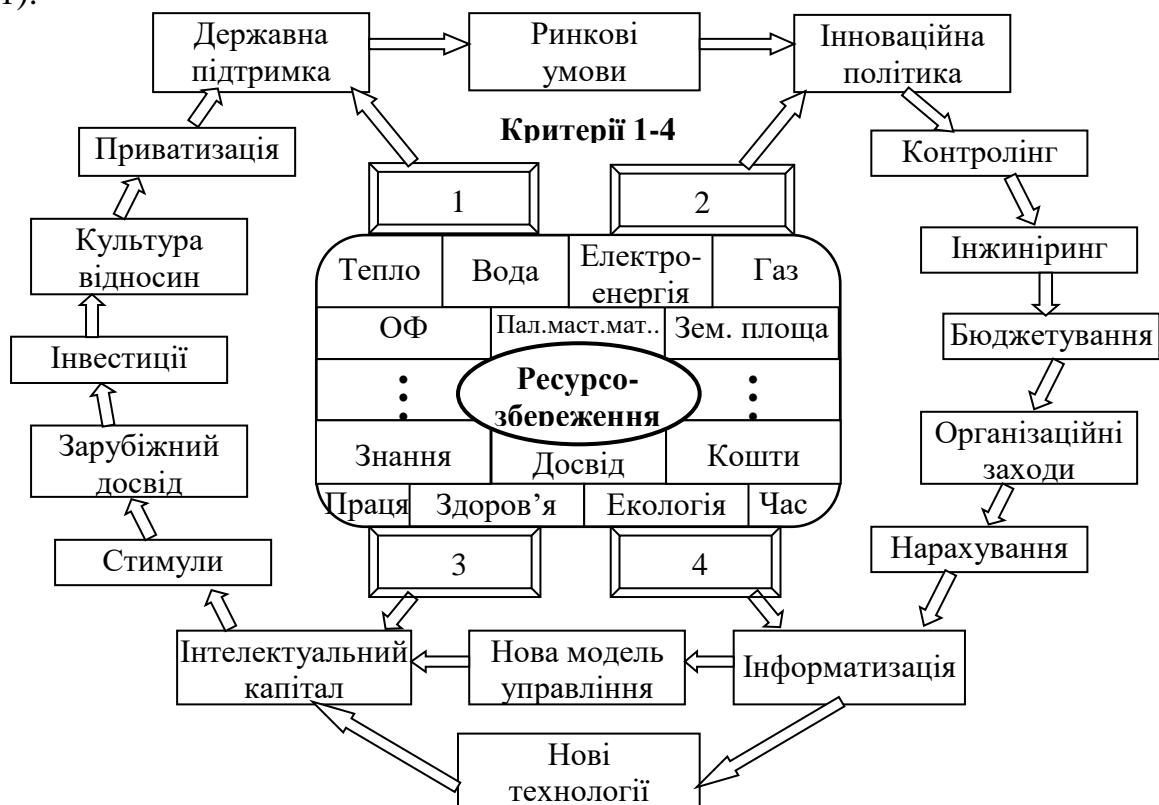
1).

Державна підтримка

Ринкові умови

Інноваційна політика

Критерії 1-4

Приватизація

Контролінг

1

2

Культура відносин

Інжиніринг

Тепло | Вода | Електроенергія | Газ

ОФ | Пал.маст.мат.. | Зем. площа

Бюджетування

Інвестиції

:

Ресурсозбереження

:

Зарубіжний досвід

Організаційні заходи

Знання | Досвід | Кошти

Праця | Здоров’я | Екологія | Час

Стимули

3

4

Нарахування

Інтелектуальний капітал

Нова модель управління

Інформатизація

Нові технології